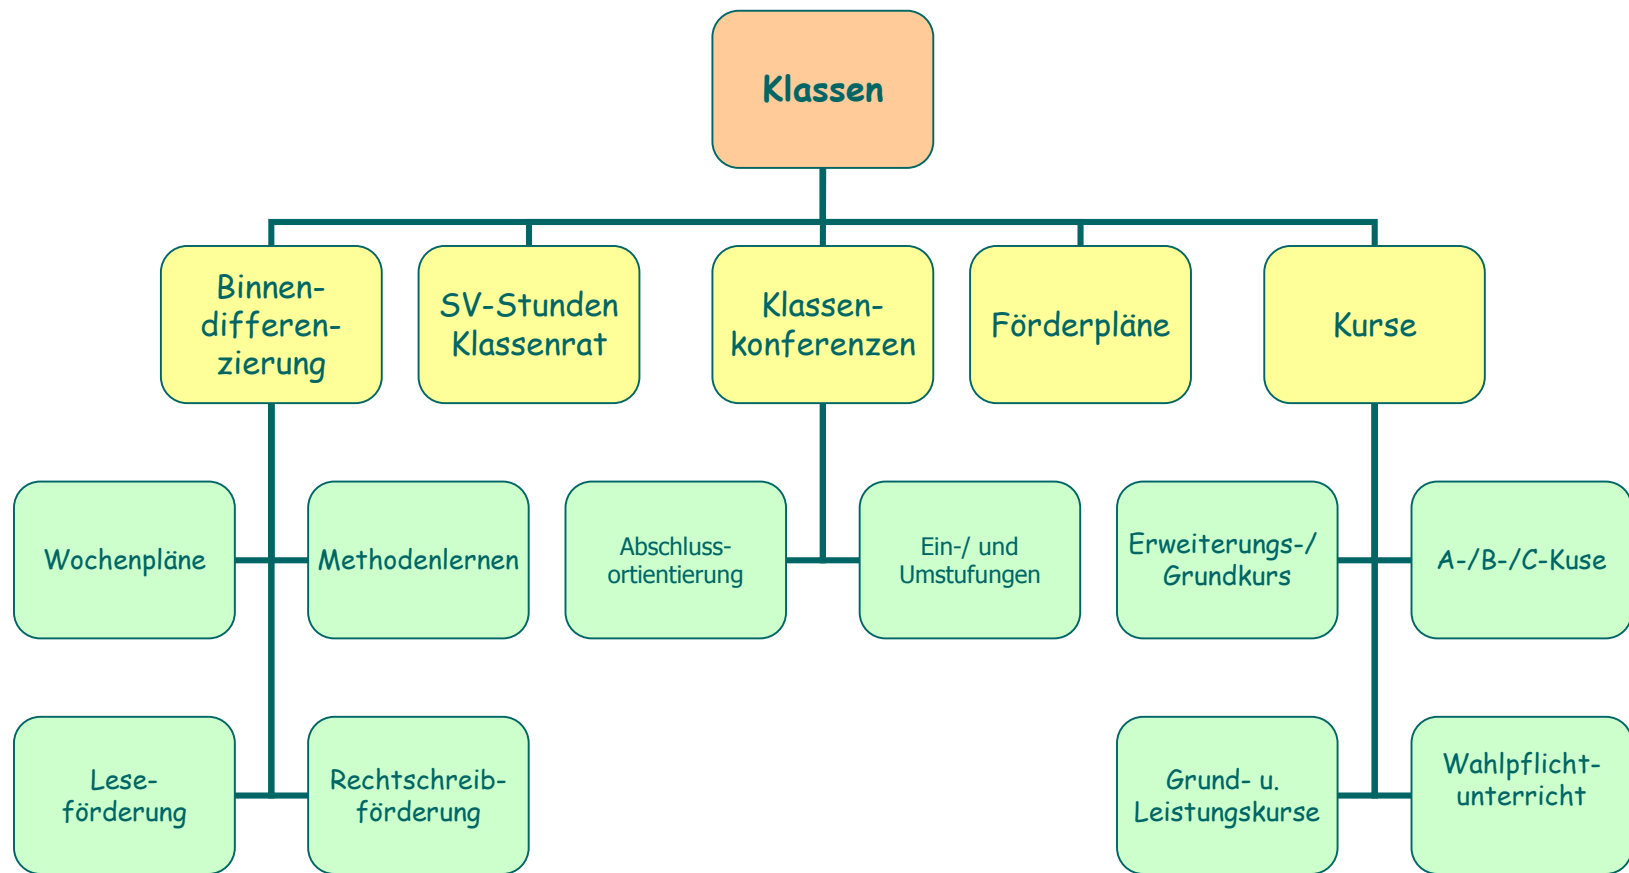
Klassen

Binnendifferenzierung

SV-Stunden Klassenrat

Klassenkonferenzen

Förderpläne

Kurse

Wochenpläne

Methodenlernen

Abschlussortientierung

Ein-/ und Umstufungen

Erweiterungs-/ Grundkurs

A-/B-/C-Kuse

Leseförderung

Rechtschreibförderung

Grund- u. Leistungskurse

Wahlpflichtunterricht